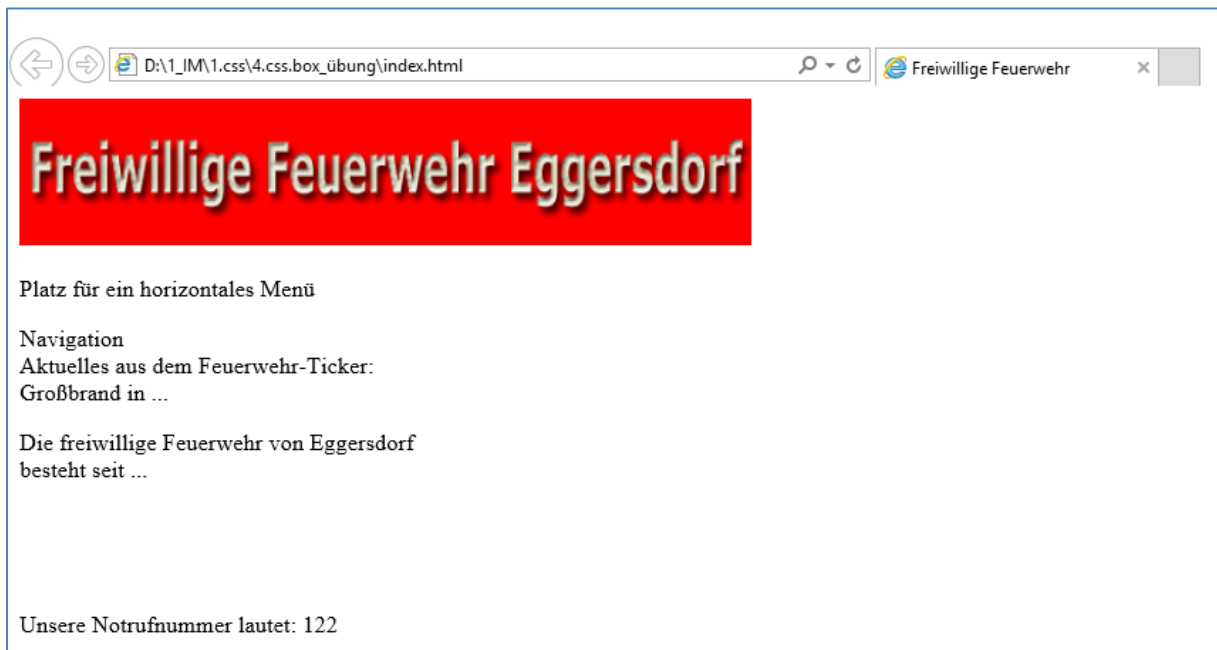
D:\1_IM\1.css\4.css.box_übung\index.html

Freiwillige Feuerwehr ×

Freiwillige Feuerwehr Eggersdorf

Platz für ein horizontales Menü

Navigation
Aktuelles aus dem Feuerwehr-Ticker:
Großbrand in ...

Die freiwillige Feuerwehr von Eggersdorf besteht seit ...

Unsere Notrufnummer lautet: 122